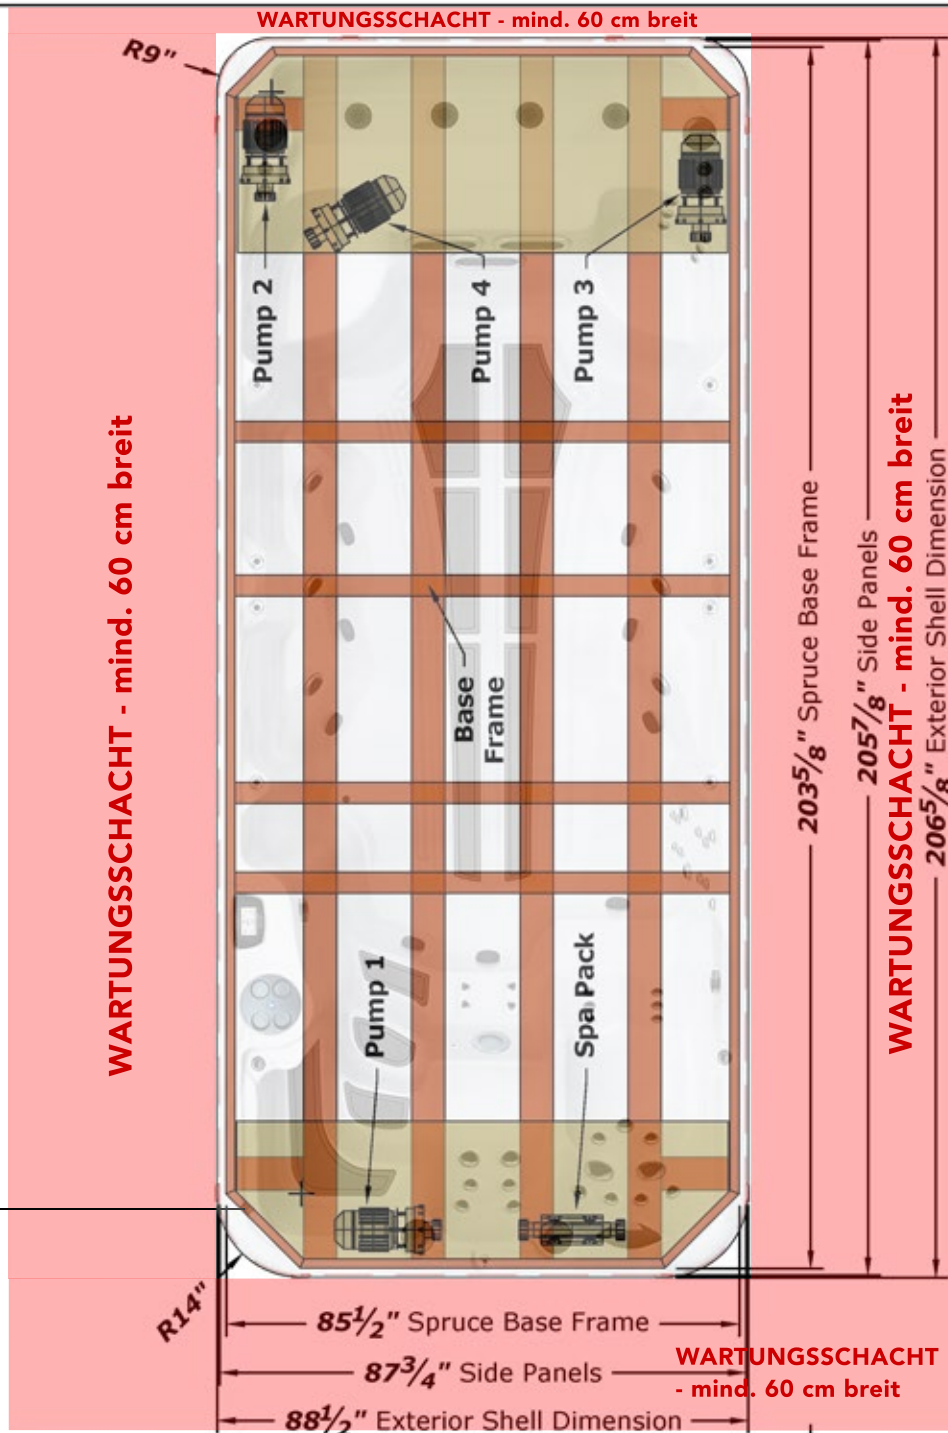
WARTUNGSSCHACHT - mind. 60 cm breit

R9"

Pump 2

Pump 4

Pump 3

WARTUNGSSCHACHT - mind. 60 cm breit

Base Frame

$203\frac{5}{8}$" Spruce Base Frame

$205\frac{7}{8}$" Side Panels

WARTUNGSSCHACHT - mind. 60 cm breit

$206\frac{5}{8}$" Exterior Shell Dimension

Pump 1

Spa Pack

R14"

$85\frac{1}{2}$" Spruce Base Frame

$87\frac{3}{4}$" Side Panels

WARTUNGSSCHACHT - mind. 60 cm breit

$88\frac{1}{2}$" Exterior Shell Dimension